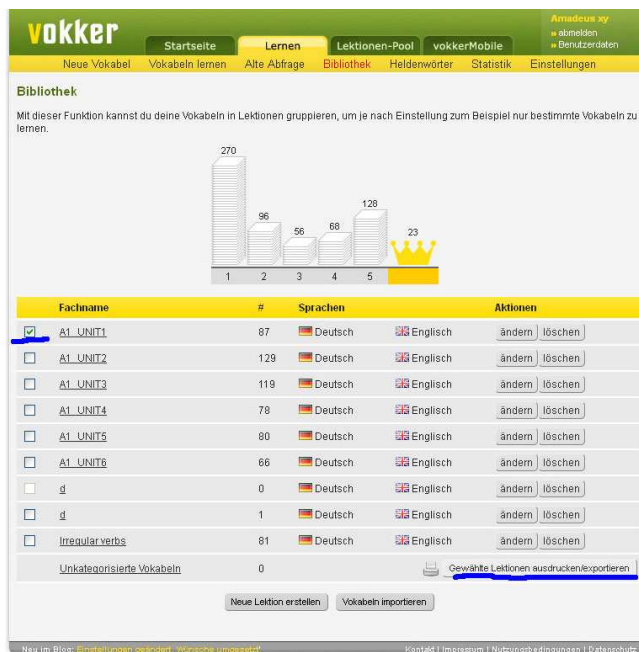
vokker

Amadeus xy
» abmelden
» Benutzerdaten

Startseite | Lernen | Lektionen-Pool | vokkerMobile

Neue Vokabel | Vokabeln lernen | Alte Abfrage | Bibliothek | Heldenwörter | Statistik | Einstellungen

Bibliothek

Mit dieser Funktion kannst du deine Vokabeln in Lektionen gruppieren, um je nach Einstellung zum Beispiel nur bestimmte Vokabeln zu lernen.

270 96 56 68 128 23

1 2 3 4 5

| | Fachname | # | Sprachen | | Aktionen |
|---|---|---|---|---|---|
| ☑ | A1_UNIT1 | 87 | Deutsch | Englisch | ändern löschen |
| ☐ | A1_UNIT2 | 129 | Deutsch | Englisch | ändern löschen |
| ☐ | A1_UNIT3 | 119 | Deutsch | Englisch | ändern löschen |
| ☐ | A1_UNIT4 | 78 | Deutsch | Englisch | ändern löschen |
| ☐ | A1_UNIT5 | 80 | Deutsch | Englisch | ändern löschen |
| ☐ | A1_UNIT6 | 66 | Deutsch | Englisch | ändern löschen |
| ☐ | d | 0 | Deutsch | Englisch | ändern löschen |
| ☐ | d | 1 | Deutsch | Englisch | ändern löschen |
| ☐ | Irregular verbs | 81 | Deutsch | Englisch | ändern löschen |
| | Unkategorisierte Vokabeln | 0 | | | Gewählte Lektionen ausdrucken/exportieren |

Neue Lektion erstellen | Vokabeln importieren

Neu im Blog: Einstellungen geändert, Wünsche umgesetzt

Kontakt | Impressum | Nutzungsbedingungen | Datenschutz